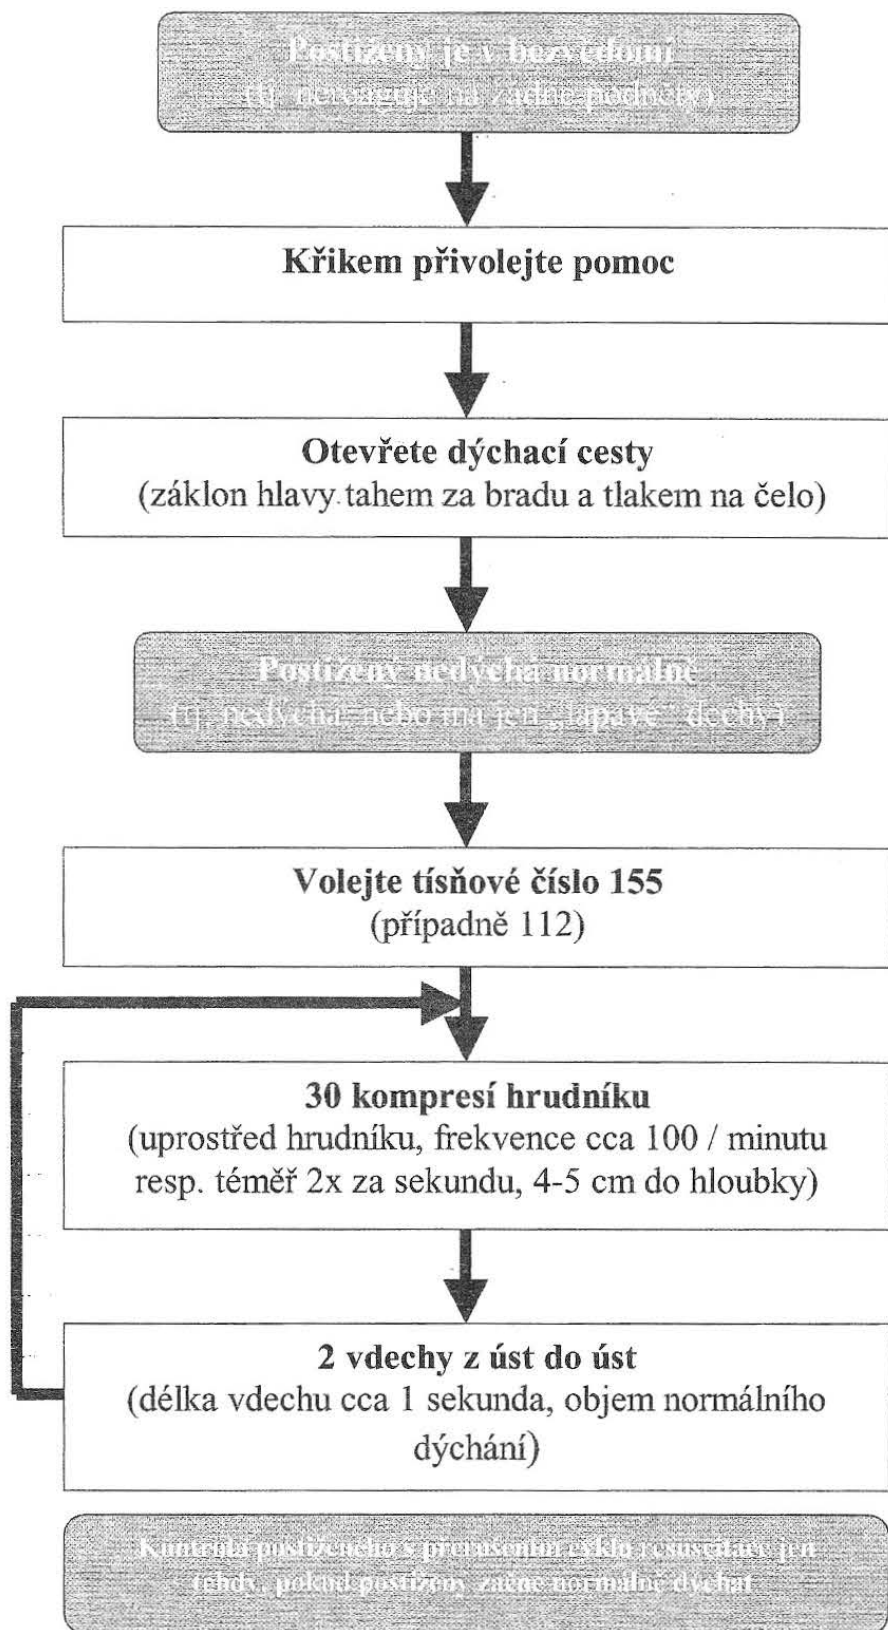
Postižený je v bezvědomí
(tj. nereaguje na žádné podněty)

Křikem přivolejte pomoc

Otevřete dýchací cesty
(záklon hlavy tahem za bradu a tlakem na čelo)

Postižený nedýchá normálně
(tj. nedýchá nebo má jen „lapavé" dechy)

Volejte tísňové číslo 155
(případně 112)

30 kompresí hrudníku
(uprostřed hrudníku, frekvence cca 100 / minutu resp. téměř 2x za sekundu, 4-5 cm do hloubky)

2 vdechy z úst do úst
(délka vdechu cca 1 sekunda, objem normálního dýchání)

Kontrola postiženého s přerušením cyklu resuscitace jen tehdy, pokud postižený začne normálně dýchat